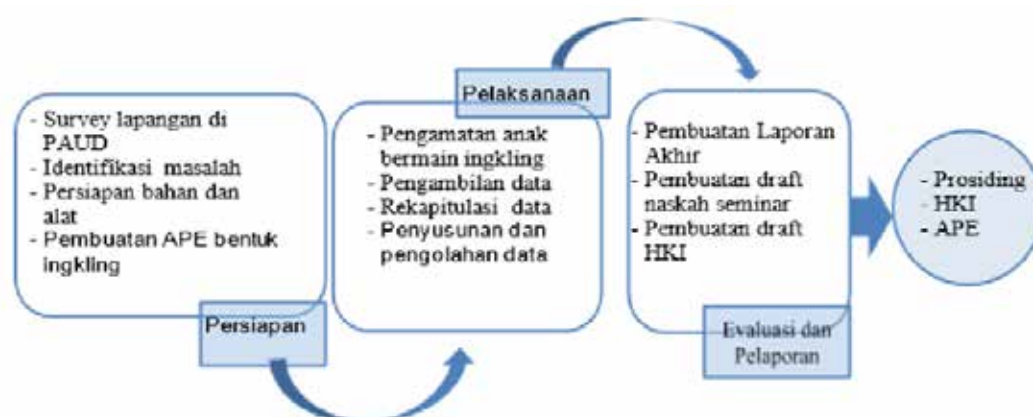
- Survey lapangan di PAUD
- Identifikasi masalah
- Persiapan bahan dan alat
- Pembuatan APE bentuk ingkling

Persiapan

Pelaksanaan

- Pengamatan anak bermain ingkling
- Pengambilan data
- Rekapitulasi data
- Penyusunan dan pengolahan data

- Pembuatan Laporan Akhir
- Pembuatan draft naskah seminar
- Pembuatan draft HKI

Evaluasi dan Pelaporan

- Prosiding
- HKI
- APE